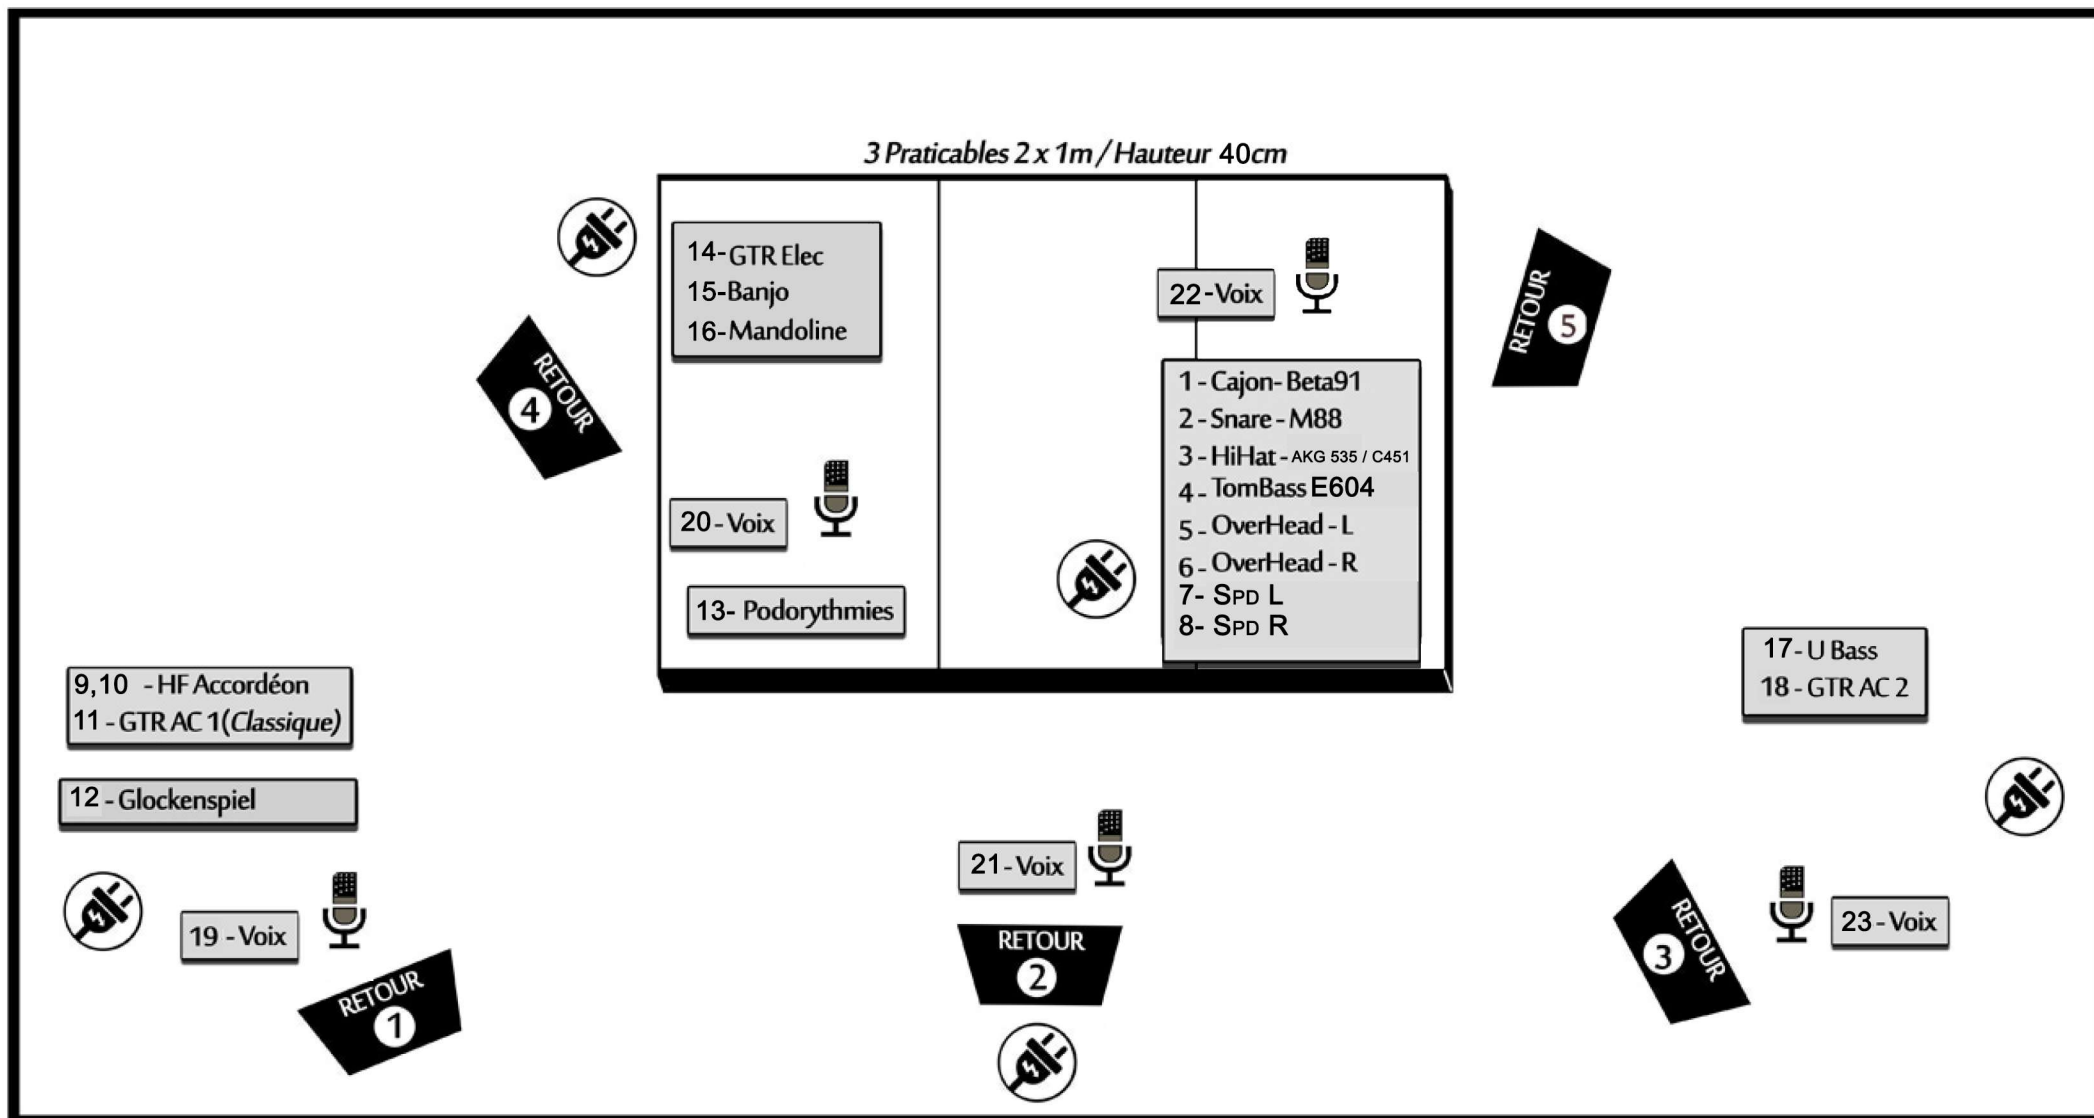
3 Praticables 2 x 1m / Hauteur 40cm

14- GTR Elec
15-Banjo
16-Mandoline

22 - Voix

RETOUR 5

RETOUR 4

1 - Cajon- Beta91
2 - Snare - M88
3 - HiHat - AKG 535 / C451
4 - TomBass E604
5 - OverHead - L
6 - OverHead - R
7- SPD L
8- SPD R

20 - Voix

13- Podorythmies

9,10 - HF Accordéon
11 - GTR AC 1(Classique)

12 - Glockenspiel

17 - U Bass
18 - GTR AC 2

21 - Voix

19 - Voix

RETOUR 2

RETOUR 1

RETOUR 3

23 - Voix